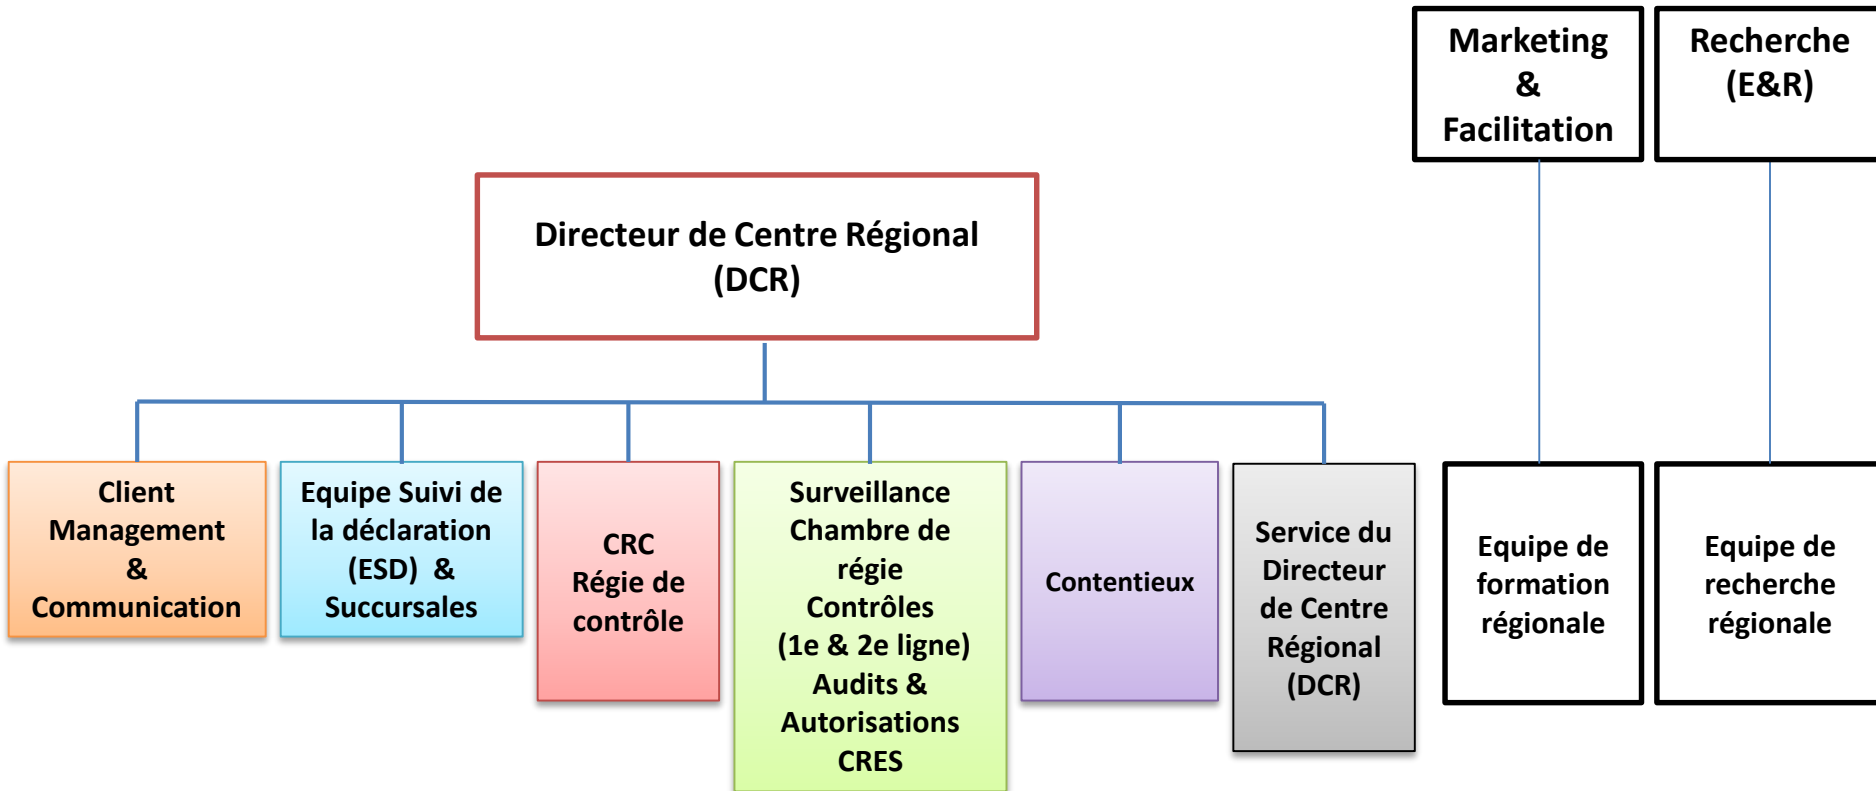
Marketing & Facilitation

Recherche (E&R)

Directeur de Centre Régional (DCR)

Client Management & Communication

Equipe Suivi de la déclaration (ESD) & Succursales

CRC Régie de contrôle

Surveillance Chambre de régie Contrôles (1e & 2e ligne) Audits & Autorisations CRES

Contentieux

Service du Directeur de Centre Régional (DCR)

Equipe de formation régionale

Equipe de recherche régionale